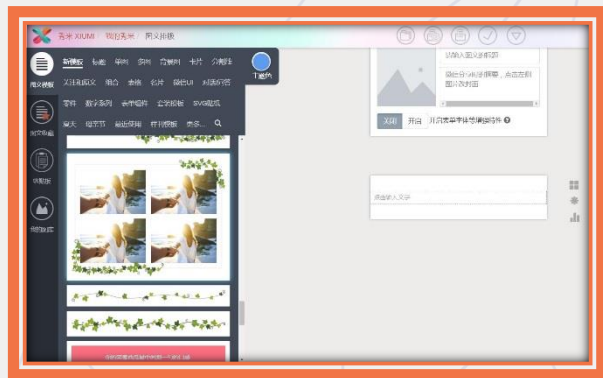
秀米 XIUMI | 我的秀米 | 图文排版

新模板 标题 卡片 图片 布局 卡片 分割线

文字图片 组合 表格 公式 SVG 互动

图文模板

我的图文

新图片

我的收藏

T 主色

关闭 开启

点击输入文字

请输入图文标题

点击分享，点击编辑，点击左侧图片添加